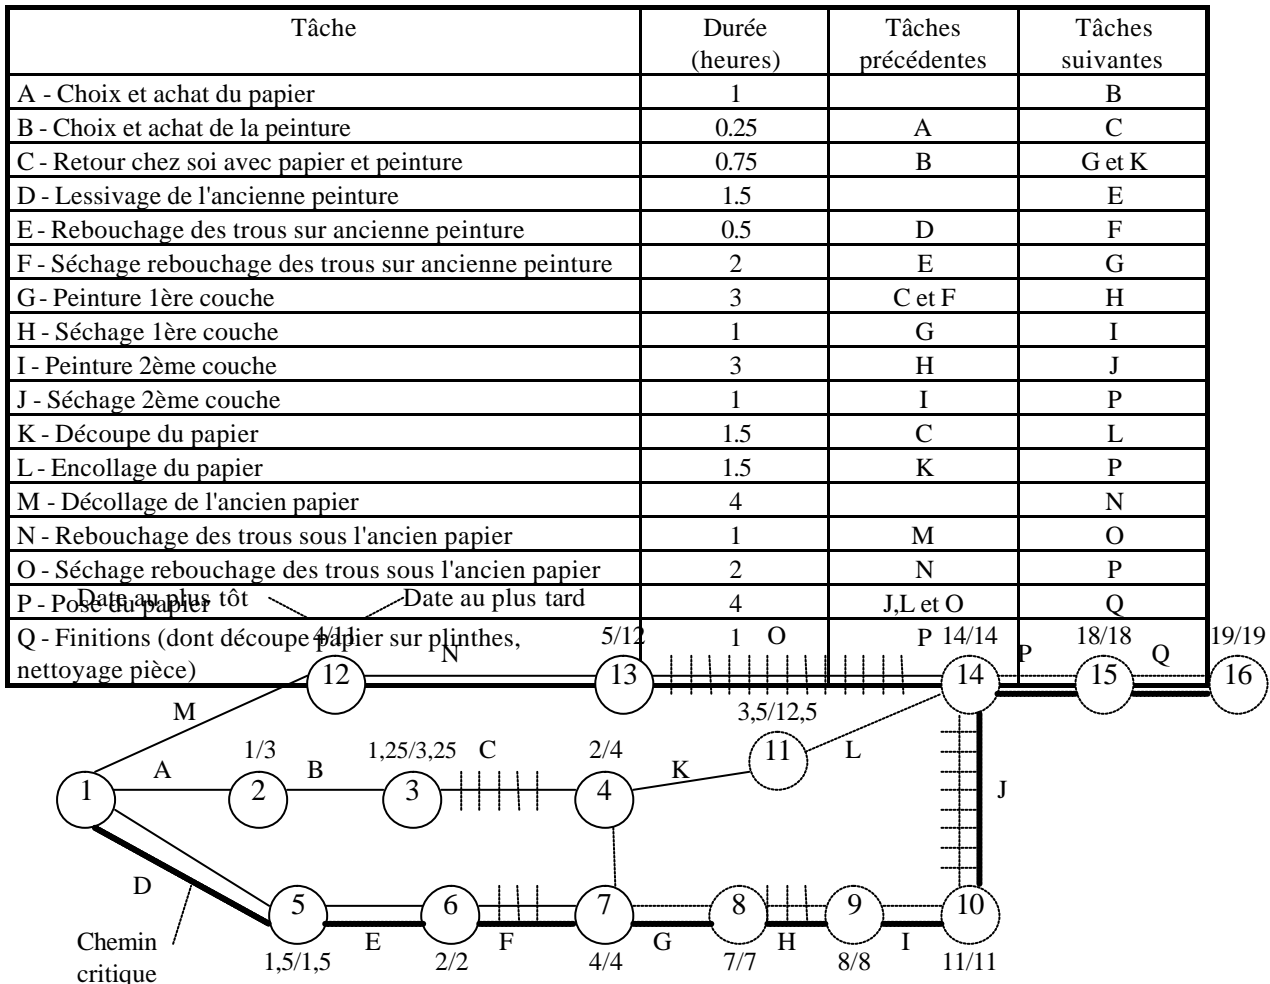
| Tâche | Durée (heures) | Tâches précédentes | Tâches suivantes |
|---|---|---|---|
| A - Choix et achat du papier | 1 | | B |
| B - Choix et achat de la peinture | 0.25 | A | C |
| C - Retour chez soi avec papier et peinture | 0.75 | B | G et K |
| D - Lessivage de l'ancienne peinture | 1.5 | | E |
| E - Rebouchage des trous sur ancienne peinture | 0.5 | D | F |
| F - Séchage rebouchage des trous sur ancienne peinture | 2 | E | G |
| G - Peinture 1ère couche | 3 | C et F | H |
| H - Séchage 1ère couche | 1 | G | I |
| I - Peinture 2ème couche | 3 | H | J |
| J - Séchage 2ème couche | 1 | I | P |
| K - Découpe du papier | 1.5 | C | L |
| L - Encollage du papier | 1.5 | K | P |
| M - Décollage de l'ancien papier | 4 | | N |
| N - Rebouchage des trous sous l'ancien papier | 1 | M | O |
| O - Séchage rebouchage des trous sous l'ancien papier | 2 | N | P |
| P - Pose du papier | 4 | J,L et O | Q |
| Q - Finitions (dont découpe papier sur plinthes, nettoyage pièce) | 1 | P | |

Date au plus tôt
Date au plus tard
4/11
12
N
5/12
13
O
14/14
14
P
18/18
15
Q
19/19
16
M
3,5/12,5
11
L
1/3
1,25/3,25
2/4
A
B
C
K
1
2
3
4
J
D
5
6
7
8
9
10
Chemin critique
E
F
G
H
I
1,5/1,5
2/2
4/4
7/7
8/8
11/11